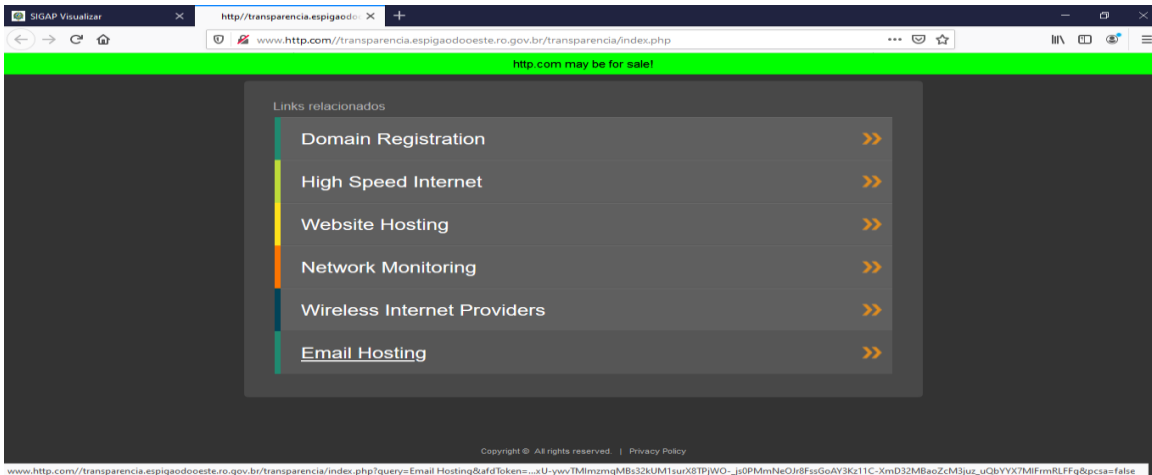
SIGAP Visualizar
http//transparencia.espigaodo
www.http.com//transparencia.espigaodooeste.ro.gov.br/transparencia/index.php

http.com may be for sale!

Links relacionados

Domain Registration »
High Speed Internet »
Website Hosting »
Network Monitoring »
Wireless Internet Providers »
Email Hosting »

Copyright © All rights reserved. | Privacy Policy

www.http.com//transparencia.espigaodooeste.ro.gov.br/transparencia/index.php?query=Email Hosting&afdToken=...xU-ywvTMImzmqMBs32kUM1surX8TPjWO-_js0PMmNeOJr8FssGoAY3Kz11C-XmD32MBaoZcM3juz_uQbYYX7MIFrmRLFFg&pcsa=false